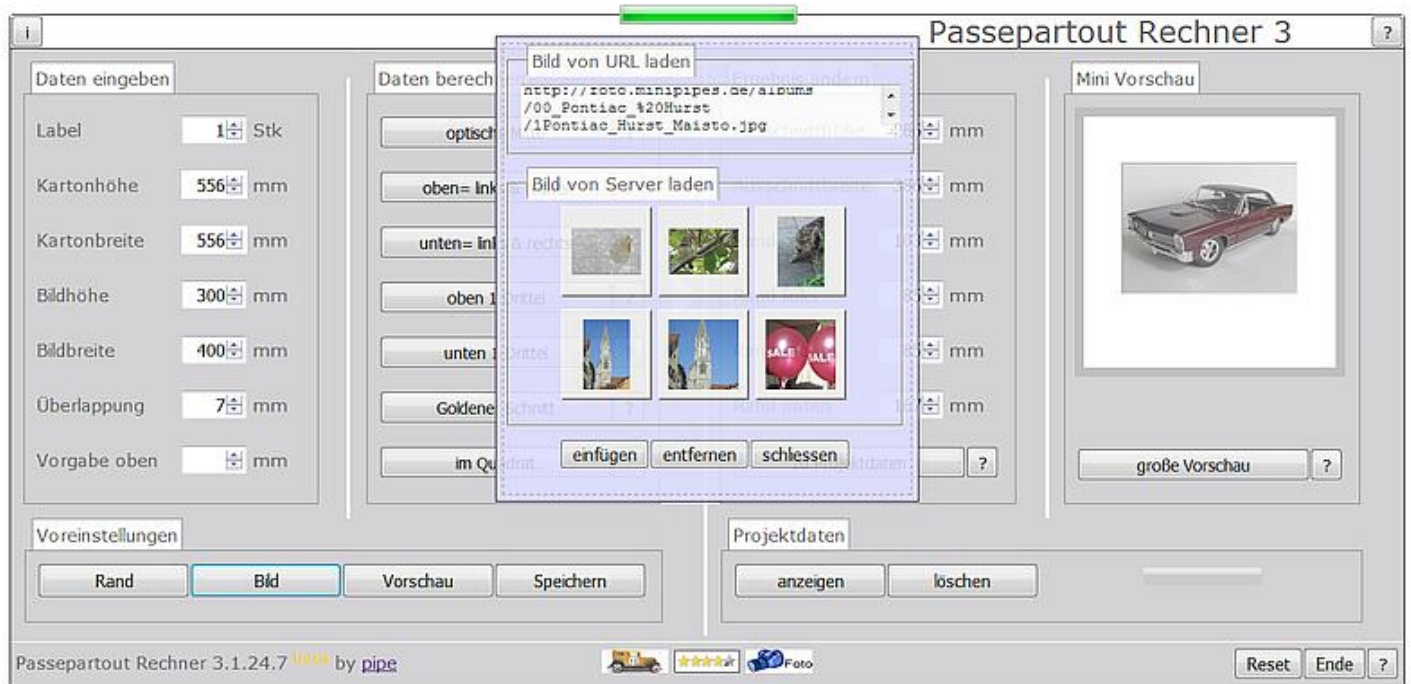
i

Passepartout Rechner 3

?

Daten eingeben

Label 1 Stk

Kartonhöhe 556 mm

Kartonbreite 556 mm

Bildhöhe 300 mm

Bildbreite 400 mm

Überlappung 7 mm

Vorgabe oben mm

Daten berech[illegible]

optisch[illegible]

oben= link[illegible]

unten= link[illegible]

oben 1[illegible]

unten 1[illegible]

Goldene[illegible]

im Qu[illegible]

Bild von URL laden

http://foto.minipipes.de/albums
/00_Pontiac_%20Hurst
/1Pontiac_Hurst_Maisto.jpg

Bild von Server laden

SALE SALE

einfügen entfernen schliessen

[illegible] mm

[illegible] mm

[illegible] mm

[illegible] mm

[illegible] mm

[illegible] mm

?

Mini Vorschau

große Vorschau ?

Voreinstellungen

Rand Bild Vorschau Speichern

Projektdaten

anzeigen löschen

Passepartout Rechner 3.1.24.7 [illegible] by pipe

Foto

Reset Ende ?